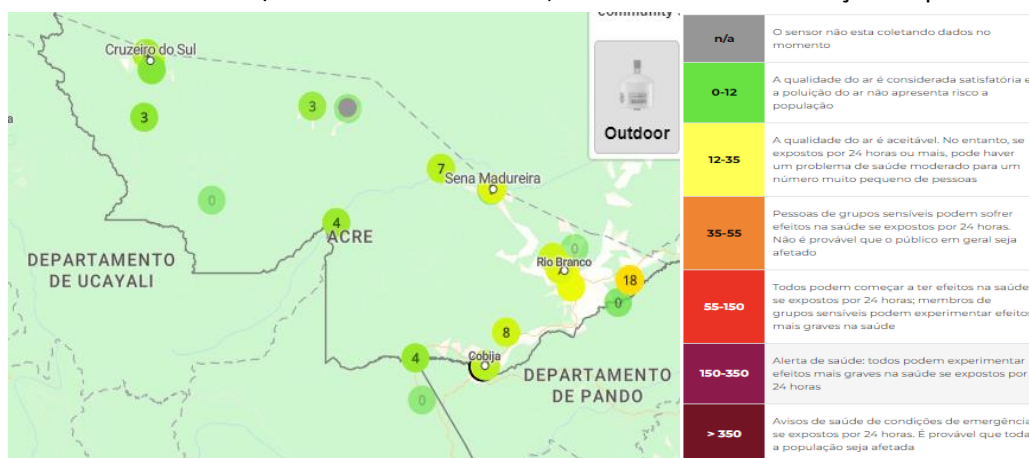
community

Cruzeiro do Sul
3
3
0
7
Sena Madureira
4
ACRE
DEPARTAMENTO DE UCAYALI
0
Rio Branco
18
0
8
4
Cobija
DEPARTAMENTO DE PANDO
0
Outdoor

| n/a | O sensor não esta coletando dados no momento |
|---|---|
| 0-12 | A qualidade do ar é considerada satisfatória e a poluição do ar não apresenta risco a população |
| 12-35 | A qualidade do ar é aceitável. No entanto, se expostos por 24 horas ou mais, pode haver um problema de saúde moderado para um número muito pequeno de pessoas |
| 35-55 | Pessoas de grupos sensíveis podem sofrer efeitos na saúde se expostos por 24 horas. Não é provável que o público em geral seja afetado |
| 55-150 | Todos podem começar a ter efeitos na saúde se expostos por 24 horas; membros de grupos sensíveis podem experimentar efeitos mais graves na saúde |
| 150-350 | Alerta de saúde: todos podem experimentar efeitos mais graves na saúde se expostos por 24 horas |
| > 350 | Avisos de saúde de condições de emergência se expostos por 24 horas. É provável que toda a população seja afetada |